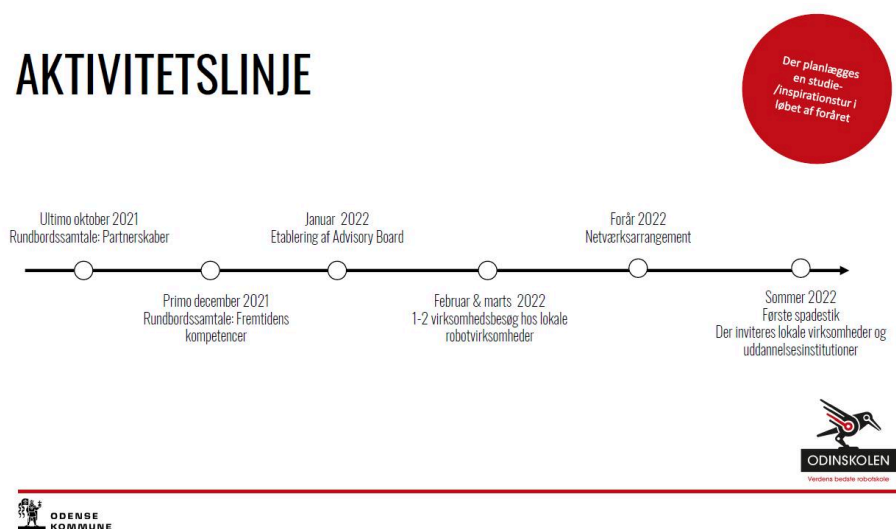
AKTIVITETSLINJE

Der planlægges en studie-/inspirationstur i løbet af foråret

Ultimo oktober 2021
Rundbordssamtale: Partnerskaber

Januar 2022
Etablering af Advisory Board

Forår 2022
Netværksarrangement

Primo december 2021
Rundbordssamtale: Fremtidens kompetencer

Februar & marts 2022
1-2 virksomhedsbesøg hos lokale robotvirksomheder

Sommer 2022
Første spadestik
Der inviteres lokale virksomheder og uddannelsesinstitutioner

ODINSKOLEN
Verdens bedste robotskole

ODENSE KOMMUNE